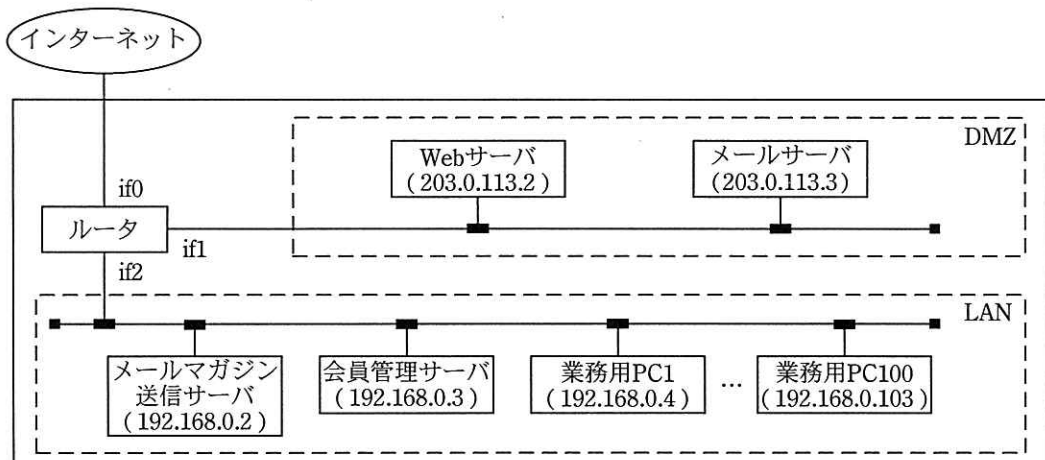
インターネット

DMZ

Webサーバ
(203.0.113.2)

メールサーバ
(203.0.113.3)

if0

ルータ

if1

if2

LAN

メールマガジン
送信サーバ
(192.168.0.2)

会員管理サーバ
(192.168.0.3)

業務用PC1
(192.168.0.4)

…

業務用PC100
(192.168.0.103)